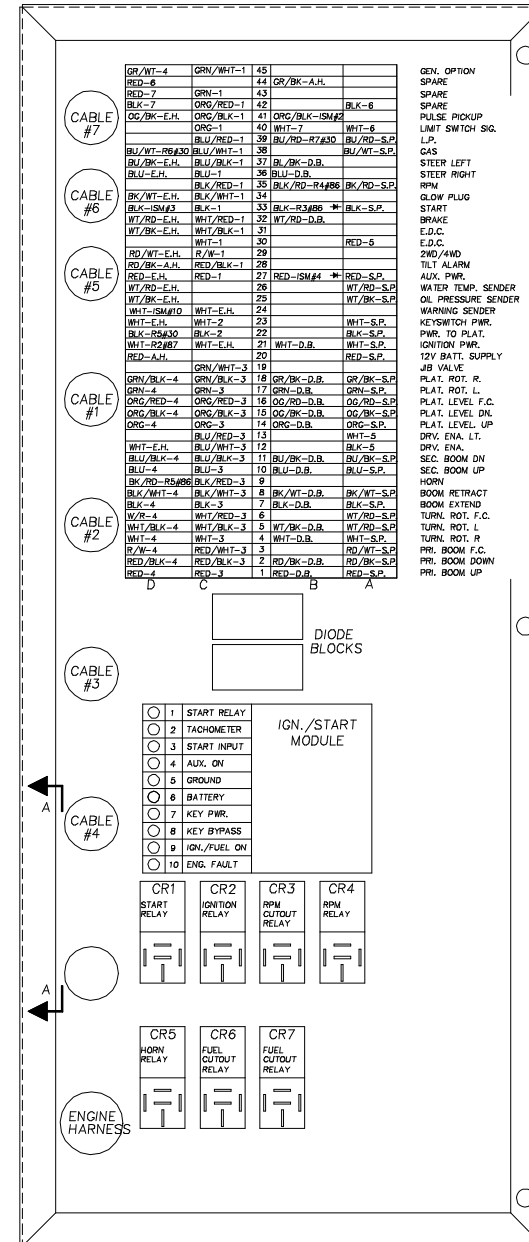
CABLE #7

CABLE #6

CABLE #5

CABLE #1

CABLE #2

CABLE #3

CABLE #4

ENGINE HARNESS

| D | C | | B | A | |
|---|---|---|---|---|---|
| GR/WT-4 | GRN/WHT-1 | 45 | | | GEN. OPTION |
| RED-6 | | 44 | GR/BK-A.H. | | SPARE |
| RED-7 | GRN-1 | 43 | | | SPARE |
| BLK-7 | ORG/RED-1 | 42 | | BLK-6 | SPARE |
| OG/BK-E.H. | ORG/BLK-1 | 41 | OG/BLK-ISM#2 | | PULSE PICKUP |
| | ORG-1 | 40 | WHT-7 | WHT-6 | LIMIT SWTCH SIG. |
| | BLU/RED-1 | 39 | BU/RD-R7#30 | BU/RD-S.P. | L.P. |
| BU/WT-R6#30 | BLU/WHT-1 | 38 | | BU/WT-S.P. | GAS |
| BU/BK-E.H. | BLU/BLK-1 | 37 | BL/BK-D.B. | | STEER LEFT |
| BLU-E.H. | BLU-1 | 36 | BLU-D.B. | | STEER RIGHT |
| | BLK/RED-1 | 35 | BLK/RD-R4#86 | BK/RD-S.P. | RPM |
| BK/WT-E.H. | BLK/WHT-1 | 34 | | | GLOW PLUG |
| BLK-ISM#3 | BLK-1 | 33 | BLK-R3#86 | BLK-S.P. | START |
| WT/RD-E.H. | WHT/RED-1 | 32 | WT/RD-D.B. | | BRAKE |
| WT/BK-E.H. | WHT/BLK-1 | 31 | | | E.D.C. |
| | WHT-1 | 30 | | RED-5 | E.D.C. |
| RD/WT-E.H. | R/W-1 | 29 | | | 2WD/4WD |
| RD/BK-A.H. | RED/BLK-1 | 28 | | | TILT ALARM |
| RED-E.H. | RED-1 | 27 | RED-ISM#4 | RED-S.P. | AUX. PWR. |
| WT/RD-E.H. | | 26 | | WT/RD-S.P | WATER TEMP. SENDER |
| WT/BK-E.H. | | 25 | | WT/BK-S.P | OIL PRESSURE SENDER |
| WHT-ISM#10 | WHT-E.H. | 24 | | | WARNING SENDER |
| WHT-E.H. | WHT-2 | 23 | | WHT-S.P. | KEYSWITCH PWR. |
| BLK-R5#30 | BLK-2 | 22 | | BLK-S.P. | PWR. TO PLAT. |
| WHT-R2#87 | WHT-E.H. | 21 | WHT-D.B. | WHT-S.P. | IGNITION PWR. |
| RED-A.H. | | 20 | | RED-S.P. | 12V BATT. SUPPLY |
| | GRN/WHT-3 | 19 | | | JIB VALVE |
| GRN/BLK-4 | GRN/BLK-3 | 18 | GR/BK-D.B. | GR/BK-S.P | PLAT. ROT. R. |
| GRN-4 | GRN-3 | 17 | GRN-D.B. | GRN-S.P. | PLAT. ROT. L. |
| ORG/RED-4 | ORG/RED-3 | 16 | OG/RD-D.B. | OG/RD-S.P | PLAT. LEVEL F.C. |
| ORG/BLK-4 | ORG/BLK-3 | 15 | OG/BK-D.B. | OG/BK-S.P | PLAT. LEVEL DN. |
| ORG-4 | ORG-3 | 14 | ORG-D.B. | ORG-S.P. | PLAT. LEVEL UP |
| | BLU/RED-3 | 13 | | WHT-5 | DRV. ENA. LT. |
| WHT-E.H. | BLU/WHT-3 | 12 | | BLK-5 | DRV. ENA. |
| BLU/BLK-4 | BLU/BLK-3 | 11 | BU/BK-D.B. | BU/BK-S.P | SEC. BOOM DN |
| BLU-4 | BLU-3 | 10 | BLU-D.B. | BLU-S.P. | SEC. BOOM UP |
| BK/RD-R5#86 | BLK/RED-3 | 9 | | | HORN |
| BLK/WHT-4 | BLK/WHT-3 | 8 | BK/WT-D.B. | BK/WT-S.P | BOOM RETRACT |
| BLK-4 | BLK-3 | 7 | BLK-D.B. | BLK-S.P. | BOOM EXTEND |
| W/R-4 | WHT/RED-3 | 6 | | WT/RD-S.P | TURN. ROT. F.C. |
| WHT/BLK-4 | WHT/BLK-3 | 5 | WT/BK-D.B. | WT/BK-S.P | TURN. ROT. L |
| WHT-4 | WHT-3 | 4 | WHT-D.B. | WHT-S.P. | TURN. ROT. R |
| R/W-4 | RED/WHT-3 | 3 | | RD/WT-S.P | PRI. BOOM F.C. |
| RED/BLK-4 | RED/BLK-3 | 2 | RD/BK-D.B. | RD/BK-S.P | PRI. BOOM DOWN |
| RED-4 | RED-3 | 1 | RED-D.B. | RED-S.P. | PRI. BOOM UP |

DIODE BLOCKS

IGN./START MODULE

1 START RELAY
2 TACHOMETER
3 START INPUT
4 AUX. ON
5 GROUND
6 BATTERY
7 KEY PWR.
8 KEY BYPASS
9 IGN./FUEL ON
10 ENG. FAULT

A

A

CR1 START RELAY
CR2 IGNITION RELAY
CR3 RPM CUTOUT RELAY
CR4 RPM RELAY

CR5 HORN RELAY
CR6 FUEL CUTOUT RELAY
CR7 FUEL CUTOUT RELAY